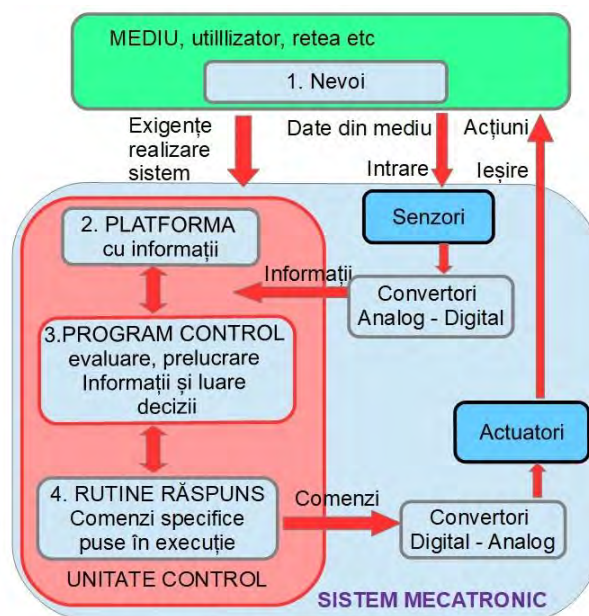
MEDIU, utilllizator, retea etc

1. Nevoi

Exigențe realizare sistem

Date din mediu

Acțiuni

Intrare

Ieșire

Senzori

2. PLATFORMA cu informații

Informații

Convertori Analog - Digital

3.PROGRAM CONTROL evaluare, prelucrare Informații și luare decizii

Actuatori

4. RUTINE RĂSPUNS Comenzi specifice puse în execuție

Comenzi

Convertori Digital - Analog

UNITATE CONTROL

SISTEM MECATRONIC